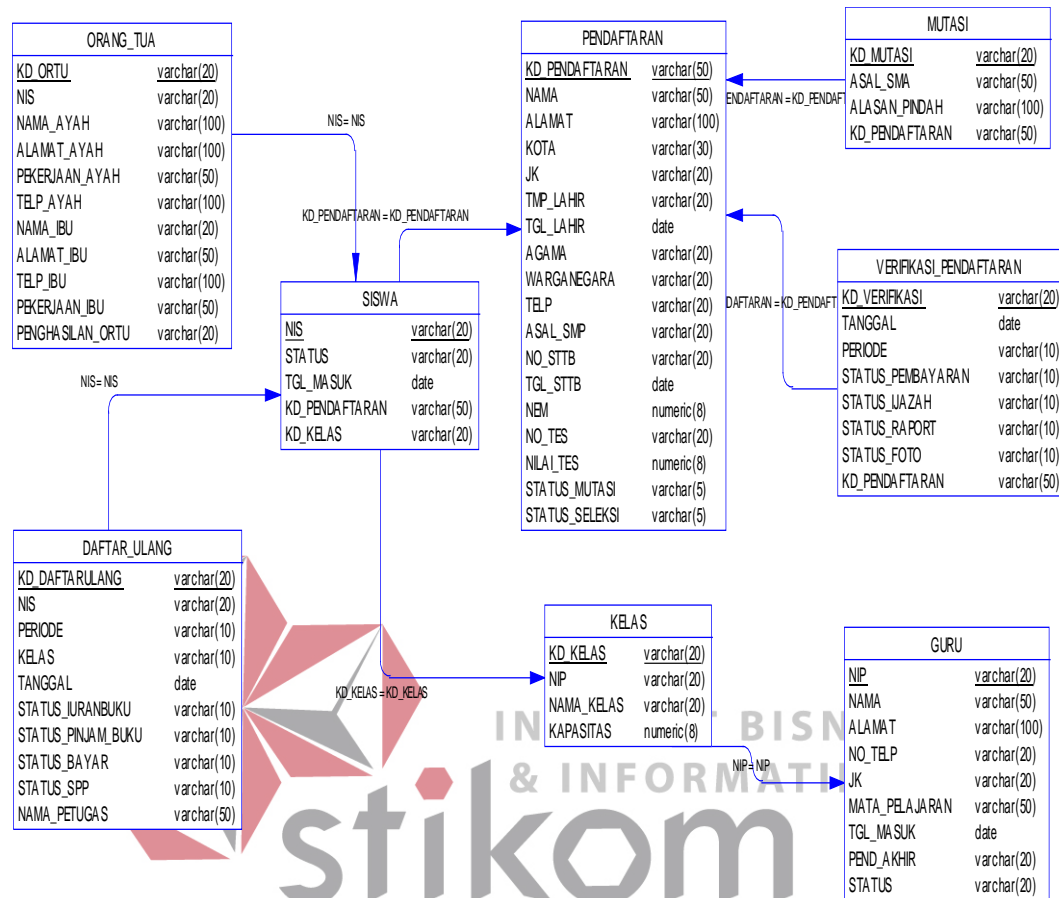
ORANG_TUA

| KD_ORTU | varchar(20) |
|---|---|
| NIS | varchar(20) |
| NAMA_AYAH | varchar(100) |
| ALAMAT_AYAH | varchar(100) |
| PEKERJAAN_AYAH | varchar(50) |
| TELP_AYAH | varchar(100) |
| NAMA_IBU | varchar(20) |
| ALAMAT_IBU | varchar(50) |
| TELP_IBU | varchar(100) |
| PEKERJAAN_IBU | varchar(50) |
| PENGHASILAN_ORTU | varchar(20) |

NIS = NIS

KD_PENDAFTARAN = KD_PENDAFTARAN

PENDAFTARAN

| KD_PENDAFTARAN | varchar(50) |
|---|---|
| NAMA | varchar(50) |
| ALAMAT | varchar(100) |
| KOTA | varchar(30) |
| JK | varchar(20) |
| TMP_LAHIR | varchar(20) |
| TGL_LAHIR | date |
| AGAMA | varchar(20) |
| WARGANEGARA | varchar(20) |
| TELP | varchar(20) |
| ASAL_SMP | varchar(20) |
| NO_STTB | varchar(20) |
| TGL_STTB | date |
| NEM | numeric(8) |
| NO_TES | varchar(20) |
| NILAI_TES | numeric(8) |
| STATUS_MUTASI | varchar(5) |
| STATUS_SELEKSI | varchar(5) |

ENDAFTARAN = KD_PENDAF

MUTASI

| KD_MUTASI | varchar(20) |
|---|---|
| ASAL_SMA | varchar(50) |
| ALASAN_PINDAH | varchar(100) |
| KD_PENDAFTARAN | varchar(50) |

DAFTARAN = KD_PENDAFT

VERIFIKASI_PENDAFTARAN

| KD_VERIFIKASI | varchar(20) |
|---|---|
| TANGGAL | date |
| PERIODE | varchar(10) |
| STATUS_PEMBAYARAN | varchar(10) |
| STATUS_IJAZAH | varchar(10) |
| STATUS_RAPORT | varchar(10) |
| STATUS_FOTO | varchar(10) |
| KD_PENDAFTARAN | varchar(50) |

NIS = NIS

SISWA

| NIS | varchar(20) |
|---|---|
| STATUS | varchar(20) |
| TGL_MASUK | date |
| KD_PENDAFTARAN | varchar(50) |
| KD_KELAS | varchar(20) |

DAFTAR_ULANG

| KD_DAFTARULANG | varchar(20) |
|---|---|
| NIS | varchar(20) |
| PERIODE | varchar(10) |
| KELAS | varchar(10) |
| TANGGAL | date |
| STATUS_IURANBUKU | varchar(10) |
| STATUS_PINJAM_BUKU | varchar(10) |
| STATUS_BAYAR | varchar(10) |
| STATUS_SPP | varchar(10) |
| NAMA_PETUGAS | varchar(50) |

KD_KELAS = KD_KELAS

KELAS

| KD_KELAS | varchar(20) |
|---|---|
| NIP | varchar(20) |
| NAMA_KELAS | varchar(20) |
| KAPASITAS | numeric(8) |

NIP = NIP

GURU

| NIP | varchar(20) |
|---|---|
| NAMA | varchar(50) |
| ALAMAT | varchar(100) |
| NO_TELP | varchar(20) |
| JK | varchar(20) |
| MATA_PELAJARAN | varchar(50) |
| TGL_MASUK | date |
| PEND_AKHIR | varchar(20) |
| STATUS | varchar(20) |

INSTITUT BISNIS & INFORMATIKA stikom